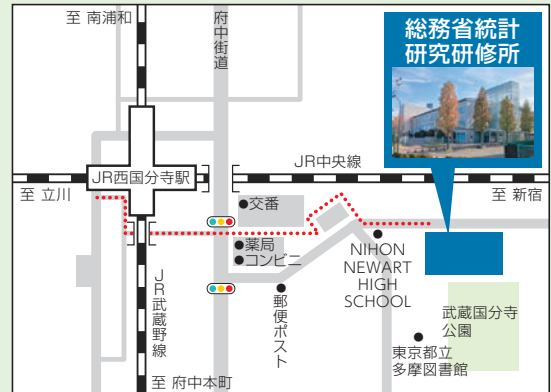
至 南浦和

府中街道

総務省統計研究研修所

JR中央線

JR西国分寺駅

至 立川

至 新宿

交番

薬局

コンビニ

NIHON NEWART HIGH SCHOOL

JR武蔵野線

郵便ポスト

武蔵国分寺公園

東京都立多摩図書館

至 府中本町